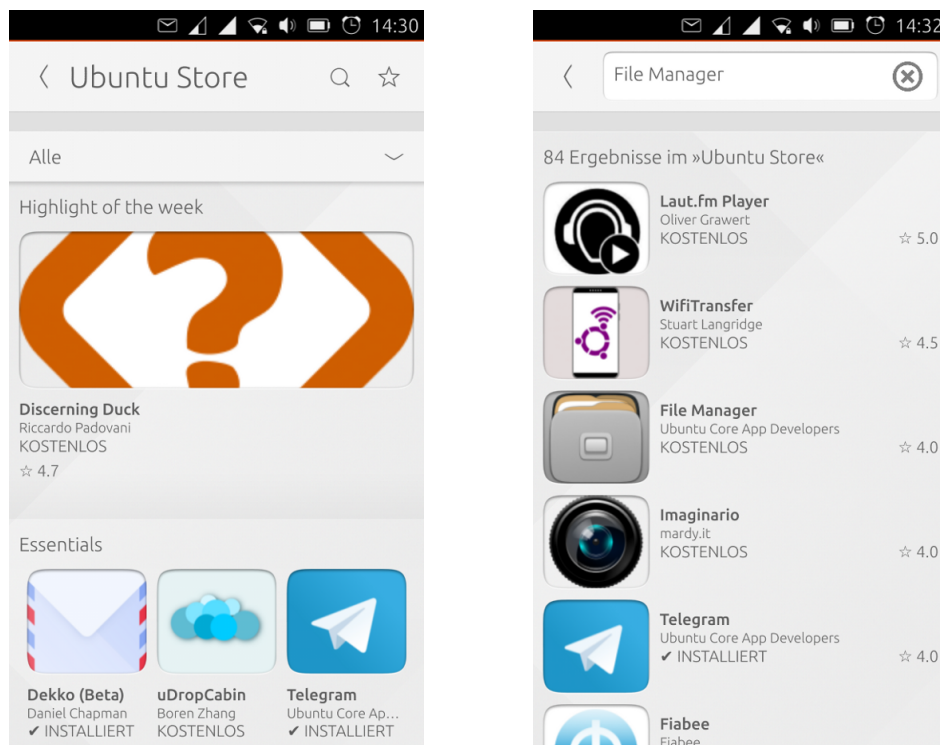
14:30

Ubuntu Store

Alle

Highlight of the week

Discerning Duck
Riccardo Padovani
KOSTENLOS
☆ 4.7

Essentials

Dekko (Beta)
Daniel Chapman
✔ INSTALLIERT

uDropCabin
Boren Zhang
KOSTENLOS

Telegram
Ubuntu Core Ap...
✔ INSTALLIERT

14:32

File Manager

84 Ergebnisse im »Ubuntu Store«

Laut.fm Player
Oliver Grawert
KOSTENLOS
☆ 5.0

WifiTransfer
Stuart Langridge
KOSTENLOS
☆ 4.5

File Manager
Ubuntu Core App Developers
KOSTENLOS
☆ 4.0

Imaginario
mardy.it
KOSTENLOS
☆ 4.0

Telegram
Ubuntu Core App Developers
✔ INSTALLIERT
☆ 4.0

Fiabee
Fiabee